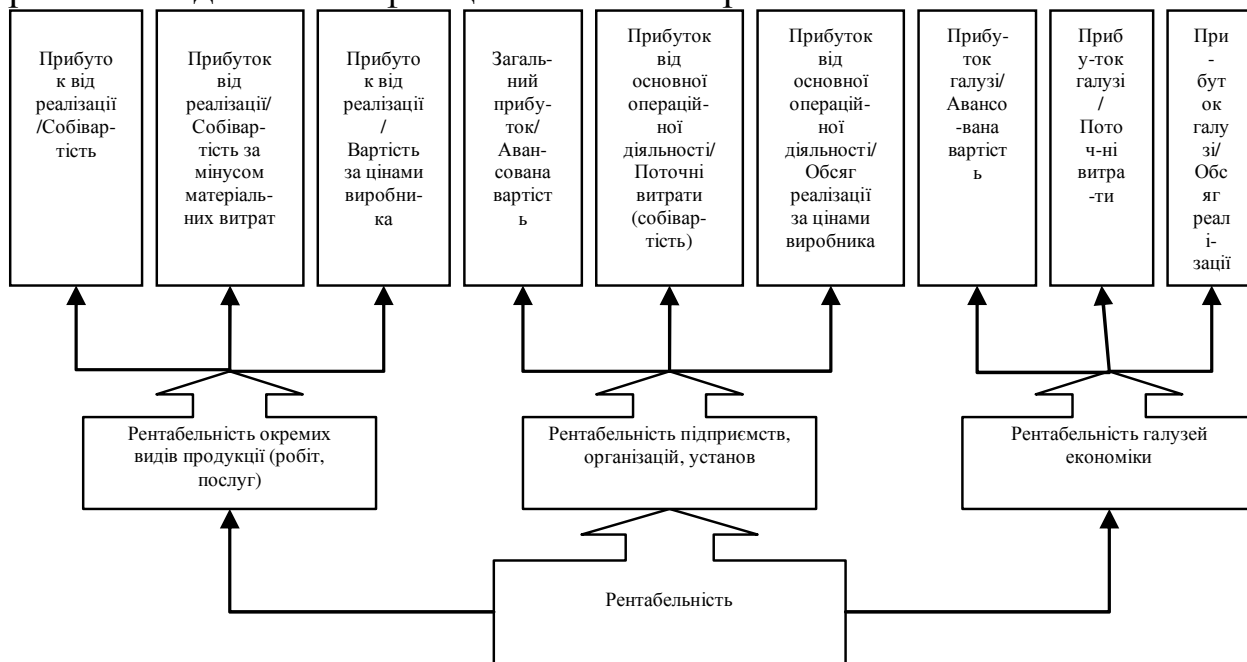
Прибуток від реалізації /Собівартість

Прибуток від реалізації/ Собівартість за мінусом матеріальних витрат

Прибуток від реалізації / Вартість за цінами виробника

Загальний прибуток/ Авансована вартість

Прибуток від основної операційної діяльності/ Поточні витрати (собівартість)

Прибуток від основної операційної діяльності/ Обсяг реалізації за цінами виробника

Прибуток галузі/ Авансована вартість

Прибу-ток галузі / Поточ-ні витра-ти

При-бут ок галу зі/ Обс яг реал і-зації

Рентабельність окремих видів продукції (робіт, послуг)

Рентабельність підприємств, організацій, установ

Рентабельність галузей економіки

Рентабельність